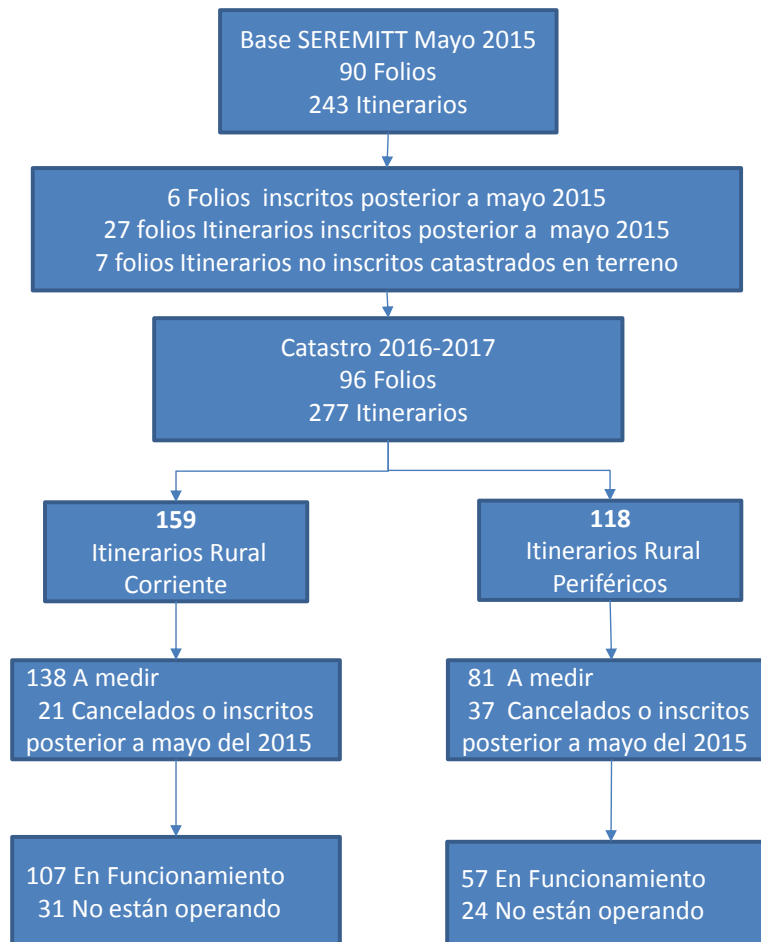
Base SEREMITT Mayo 2015
90 Folios
243 Itinerarios

6 Folios inscritos posterior a mayo 2015
27 folios Itinerarios inscritos posterior a mayo 2015
7 folios Itinerarios no inscritos catastrados en terreno

Catastro 2016-2017
96 Folios
277 Itinerarios

159
Itinerarios Rural
Corriente

138 A medir
21 Cancelados o inscritos posterior a mayo del 2015

107 En Funcionamiento
31 No están operando

118
Itinerarios Rural
Periféricos

81 A medir
37 Cancelados o inscritos posterior a mayo del 2015

57 En Funcionamiento
24 No están operando